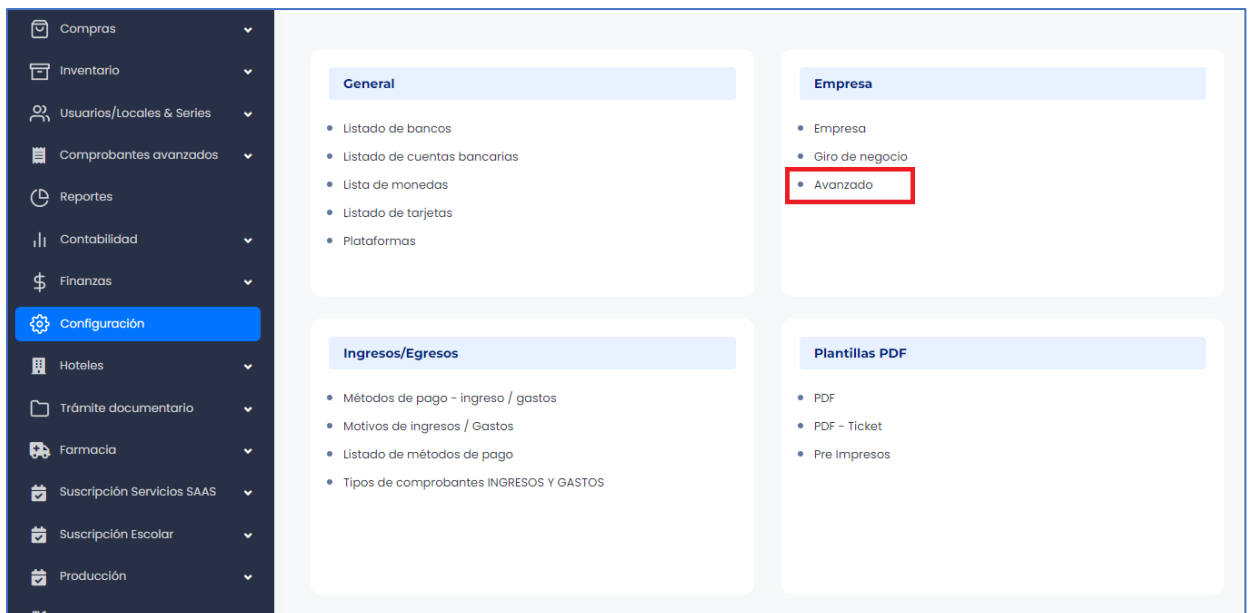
Compras
Inventario
Usuarios/Locales & Series
Comprobantes avanzados
Reportes
Contabilidad
Finanzas
Configuración
Hoteles
Trámite documentario
Farmacia
Suscripción Servicios SAAS
Suscripción Escolar
Producción

General
- Listado de bancos
- Listado de cuentas bancarias
- Lista de monedas
- Listado de tarjetas
- Plataformas

Empresa
- Empresa
- Giro de negocio
- Avanzado

Ingresos/Egresos
- Métodos de pago - ingreso / gastos
- Motivos de ingresos / Gastos
- Listado de métodos de pago
- Tipos de comprobantes INGRESOS Y GASTOS

Plantillas PDF
- PDF
- PDF - Ticket
- Pre Impresos